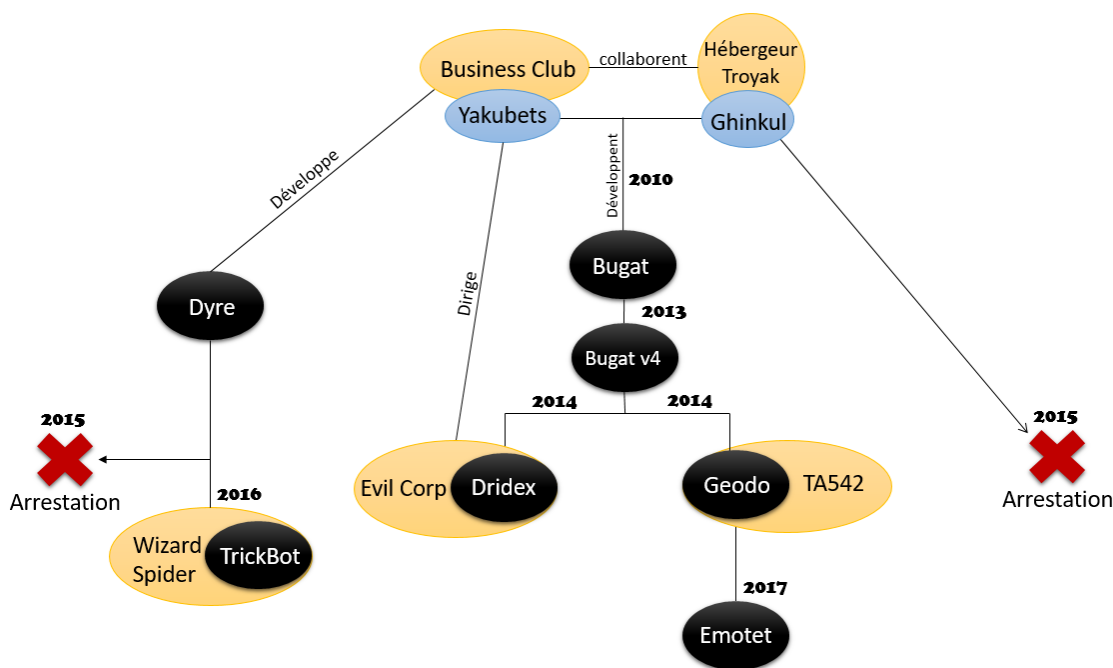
Business Club
collaborent
Hébergeur Troyak
Yakubets
Ghinkul
Développe
Développent
2010
Dirige
Bugat
Dyre
2013
Bugat v4
2014
2014
2015
Arrestation
2015
Arrestation
Evil Corp
Dridex
Geodo
TA542
2016
Wizard Spider
TrickBot
2017
Emotet